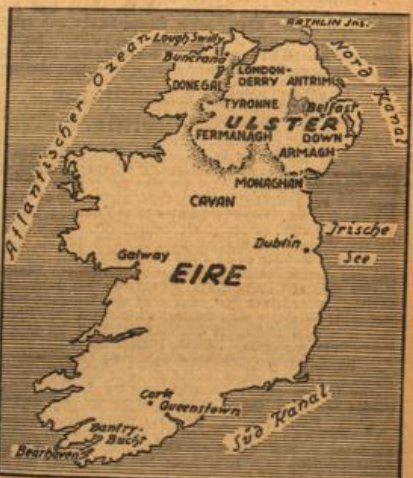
RATHLIN Ins.
Lough Swilly
Buncrana
Nord Kanal
Atlantischer Ozean
LONDON-DERRY
ANTRIM
DONEGAL
TYRONE
Belfast
ULSTER
FERMANAGH
DOWN
ARMAGH
MONAGHAN
CAVAN
Irische See
Dublin
Galway
EIRE
Cork
Queenstown
Süd Kanal
Bantry-Bucht
Bearhaven